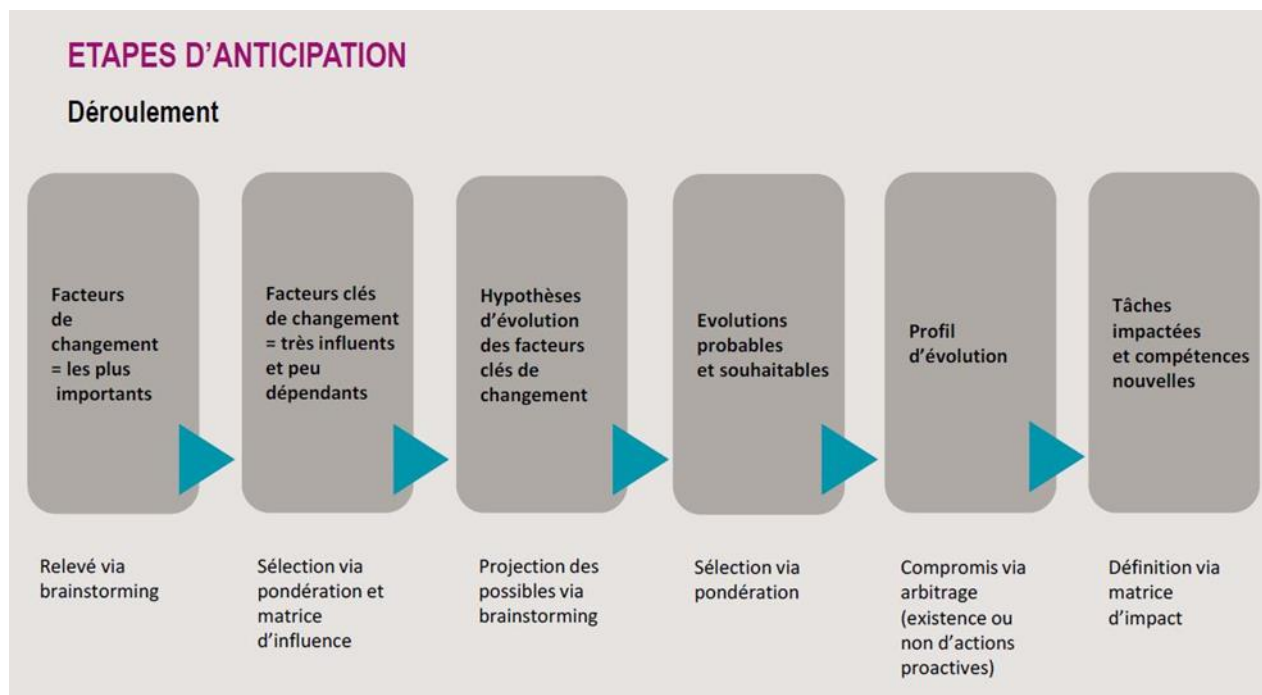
ETAPES D'ANTICIPATION

Déroulement

Facteurs de changement = les plus importants

Facteurs clés de changement = très influents et peu dépendants

Hypothèses d'évolution des facteurs clés de changement

Evolutions probables et souhaitables

Profil d'évolution

Tâches impactées et compétences nouvelles

Relevé via brainstorming

Sélection via pondération et matrice d'influence

Projection des possibles via brainstorming

Sélection via pondération

Compromis via arbitrage (existence ou non d'actions proactives)

Définition via matrice d'impact